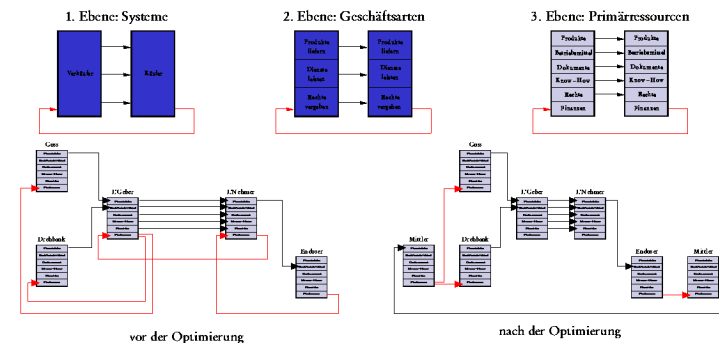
1. Ebene: Systeme

Verkäufer

Käufer

2. Ebene: Geschäftsarten

Produkte liefern

Produkte liefern

Dienste leisten

Dienste leisten

Rechte vergeben

Rechte vergeben

3. Ebene: Primärressourcen

Produkte

Produkte

Betriebsmittel

Betriebsmittel

Dokumente

Dokumente

Know-How

Know-How

Rechte

Rechte

Finanzen

Finanzen

Guss

Drehbank

I'Geber

I'Nehmer

Enduser

Mittler

Guss

Drehbank

I'Geber

I'Nehmer

Endüser

Mittler

vor der Optimierung

nach der Optimierung